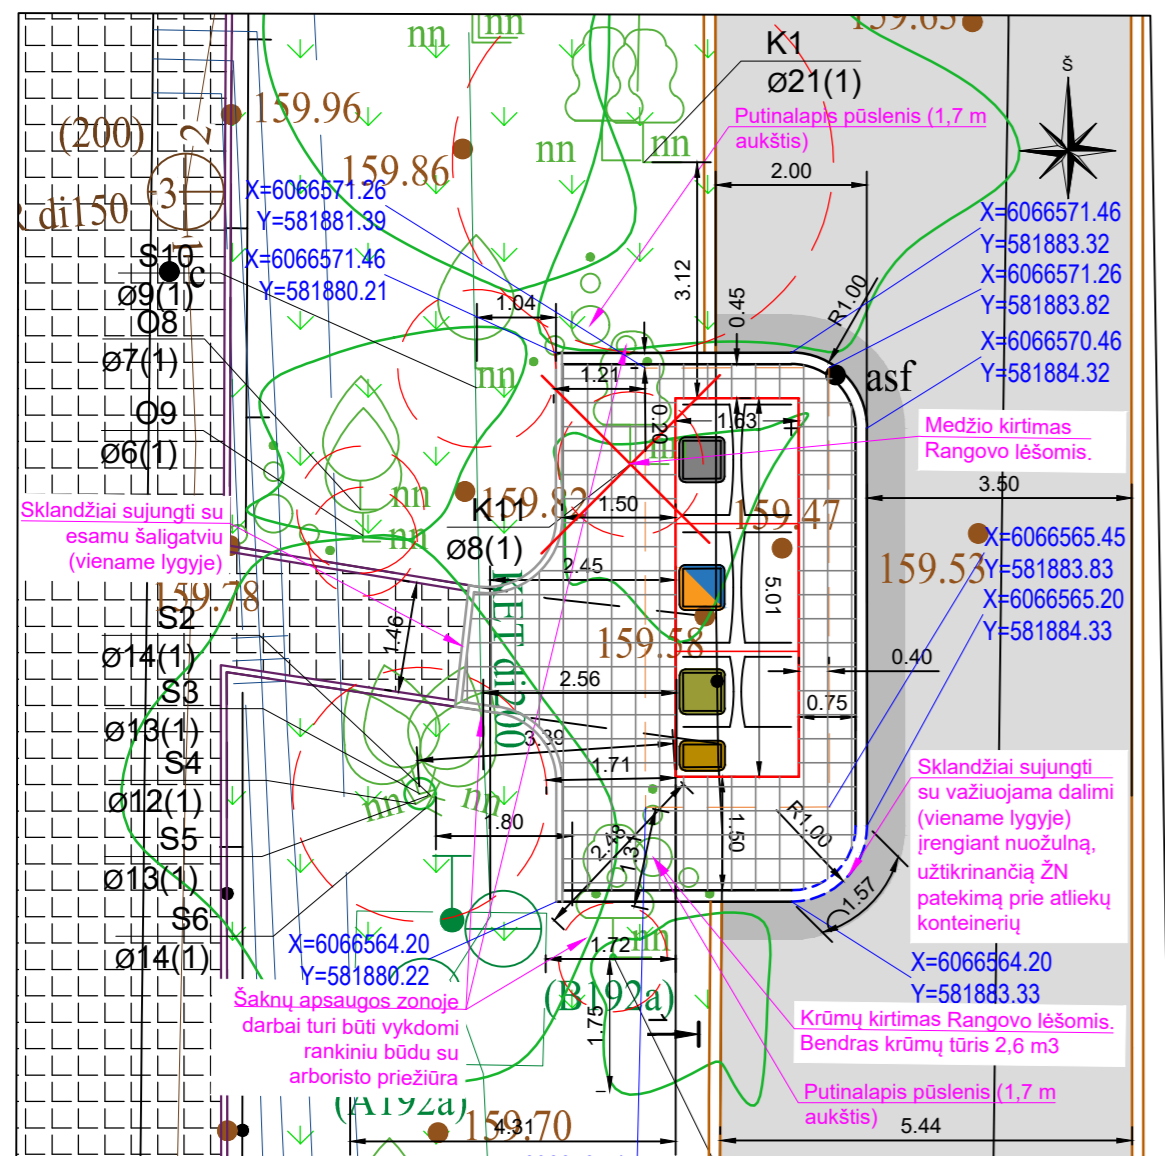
159.65
K1
ø21(1)
Š
Putinalapis pūslenis (1,7 m aukštis)
2.00
159.96
(200)
2
159.86
nn
nn
nn
di150
3
X=6066571.26
Y=581881.39
X=6066571.46
Y=581883.32
X=6066571.26
Y=581883.82
X=6066570.46
Y=581884.32
S10
c
X=6066571.46
Y=581880.21
ø9(1)
O8
ø7(1)
O9
ø6(1)
1.04
3.12
0.45
R1.00
asf
1.21
nn
0.20
1.63
Medžio kirtimas Rangovo lėšomis.
3.50
Sklandžiai sujungti su esamu šaligatviu (viename lygyje)
nn
K1
159.82
1.50
159.47
ø8(1)
X=6066565.45
Y=581883.83
X=6066565.20
Y=581884.33
159.53
159.78
2.45
5.01
S2
ø14(1)
1.46
159.58
0.40
S3
2.56
0.75
ø13(1)
3.39
S4
1.71
ø12(1)
S5
.80
1.50
Sklandžiai sujungti su važiuojama dalimi (viename lygyje) įrengiant nuožulną, užtikrinančią ŽN patekimą prie atliekų konteinerių
ø13(1)
2.48
3
R1.00
1.57
S6
ø14(1)
X=6066564.20
Y=581880.22
1.72
X=6066564.20
Y=581883.33
Šaknų apsaugos zonoje darbai turi būti vykdomi rankiniu būdu su arboristo priežiūra
(B192a)
1.75
Krūmų kirtimas Rangovo lėšomis. Bendras krūmų tūris 2,6 m3
(A192a)
159.70
4.31
Putinalapis pūslenis (1,7 m aukštis)
5.44